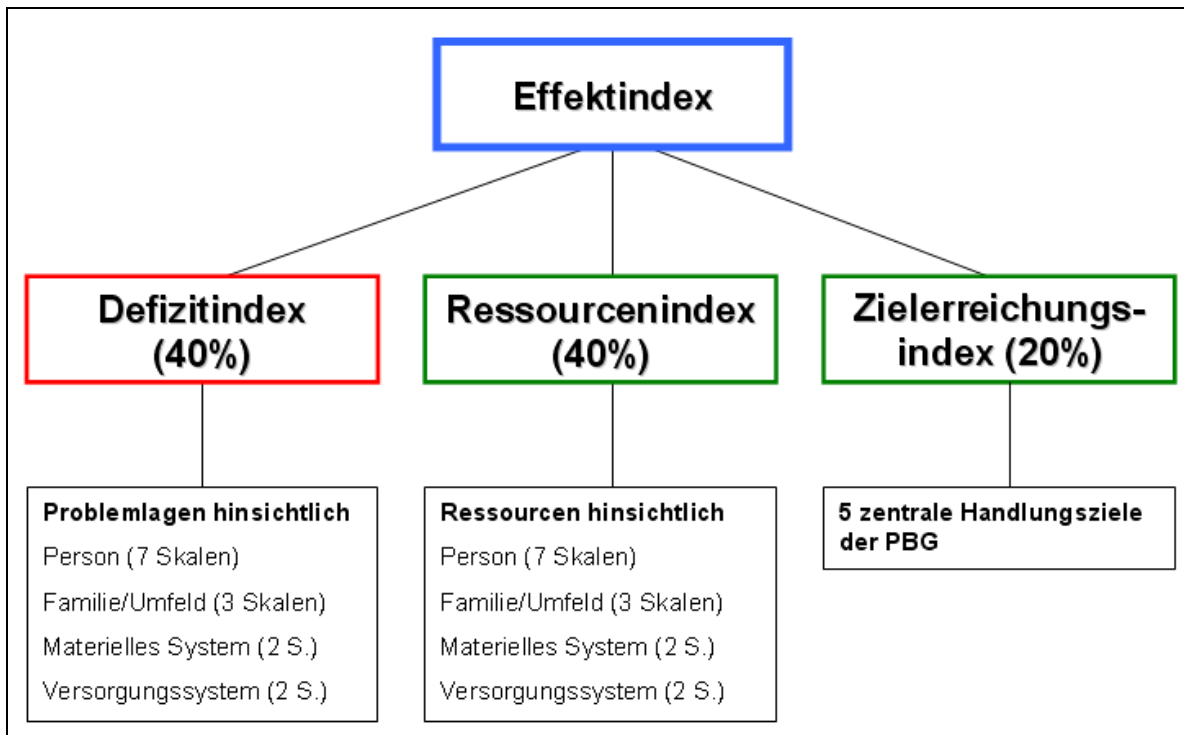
Effektindex

Defizitindex (40%)

Ressourcenindex (40%)

Zielerreichungsindex (20%)

Problemlagen hinsichtlich
Person (7 Skalen)
Familie/Umfeld (3 Skalen)
Materielles System (2 S.)
Versorgungssystem (2 S.)

Ressourcen hinsichtlich
Person (7 Skalen)
Familie/Umfeld (3 Skalen)
Materielles System (2 S.)
Versorgungssystem (2 S.)

5 zentrale Handlungsziele der PBG